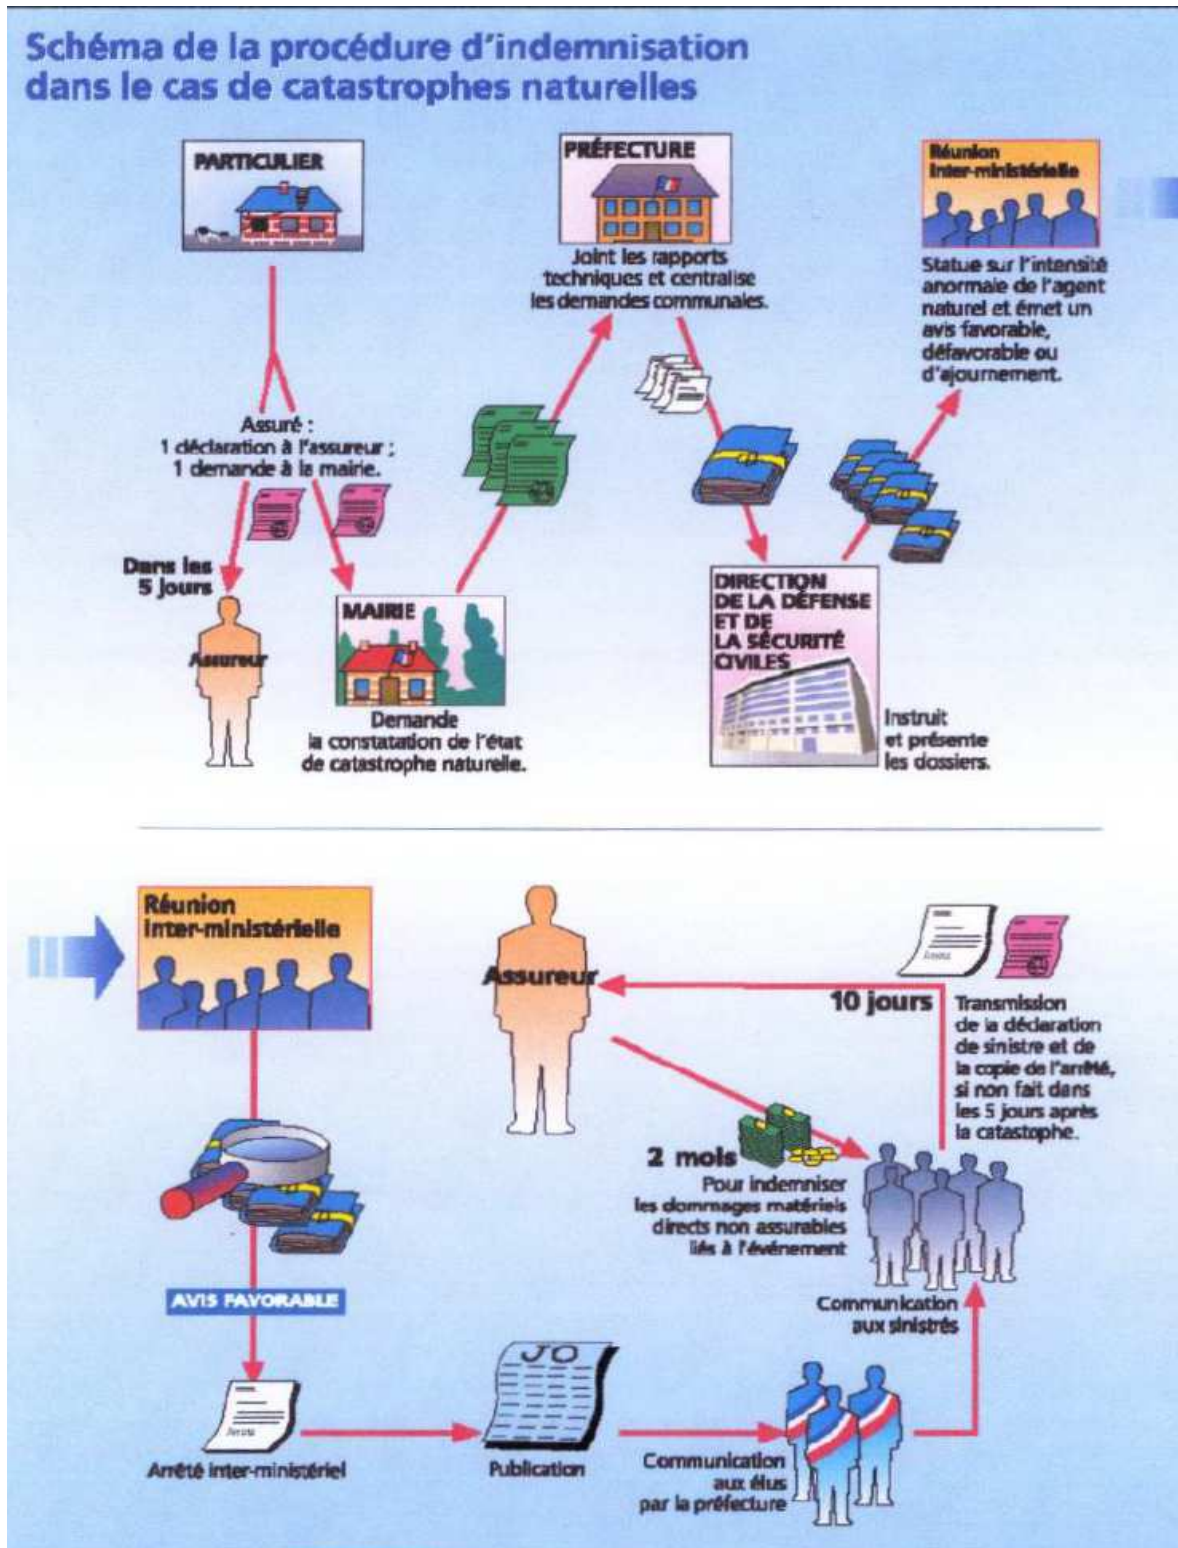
Schéma de la procédure d'indemnisation dans le cas de catastrophes naturelles

PARTICULIER

Assuré :
1 déclaration à l'assureur ;
1 demande à la mairie.

Dans les 5 jours

Assureur

MAIRIE

Demande la constatation de l'état de catastrophe naturelle.

PRÉFECTURE

Joint les rapports techniques et centralise les demandes communales.

DIRECTION DE LA DÉFENSE ET DE LA SÉCURITÉ CIVILES

Instruit et présente les dossiers.

Réunion inter-ministérielle

Statue sur l'intensité anormale de l'agent naturel et émet un avis favorable, défavorable ou d'ajournement.

Réunion inter-ministérielle

AVIS FAVORABLE

Arrêté inter-ministériel

JO

Publication

Communication aux élus par la préfecture

Communication aux sinistrés

Assureur

10 jours

Transmission de la déclaration de sinistre et de la copie de l'arrêté, si non fait dans les 5 jours après la catastrophe.

2 mois

Pour indemniser les dommages matériels directs non assurables liés à l'événement